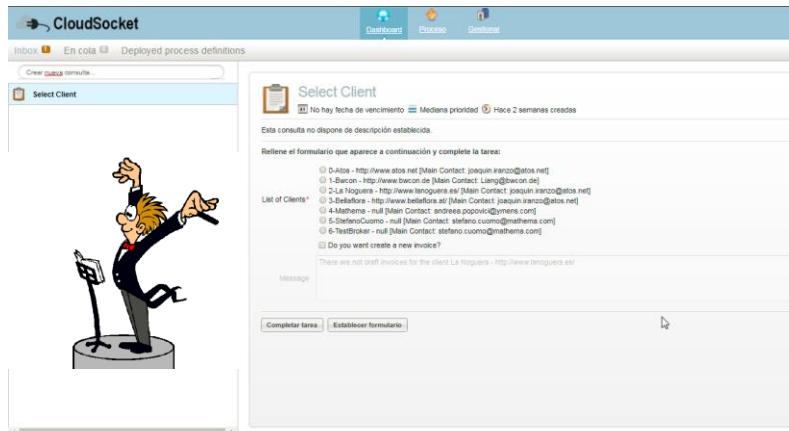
CloudSocket

Dashboard Proceso Gestionar

Inbox 1 En cola 0 Deployed process definitions

Crear nueva consulta...

Select Client

Select Client

No hay fecha de vencimiento Mediana prioridad Hace 2 semanas creadas

Esta consulta no dispone de descripción establecida.

Rellene el formulario que aparece a continuación y complete la tarea:

List of Clients*
0-Atos - http://www.atos.net [Main Contact: joaquin.iranzo@atos.net]
1-Bwcon - http://www.bwcon.de [Main Contact: Liang@bwcon.de]
2-La Noguera - http://www.lanoguera.es/ [Main Contact: joaquin.iranzo@atos.net]
3-Bellaflora - http://www.bellaflora.at/ [Main Contact: joaquin.iranzo@atos.net]
4-Matherna - null [Main Contact: andreea.popovici@ymens.com]
5-StefanoCuomo - null [Main Contact: stefano.cuomo@matherna.com]
6-TestBroker - null [Main Contact: stefano.cuomo@matherna.com]

Do you want create a new invoice?

Message
There are not draft invoices for the client La Noguera - http://www.lanoguera.es/

Completar tarea Establecer formulario